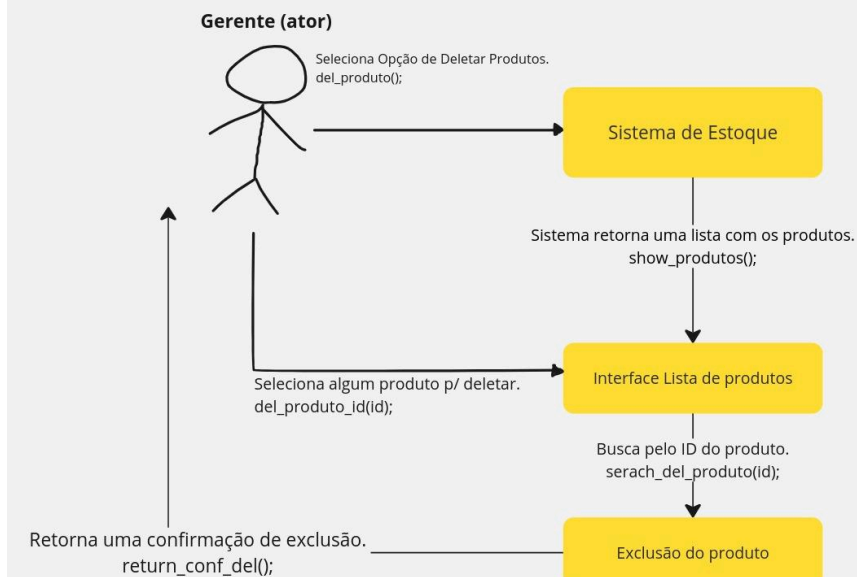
Gerente (ator)

Seleciona Opção de Deletar Produtos.
del_produto();

Sistema de Estoque

Sistema retorna uma lista com os produtos.
show_produtos();

Selecion algum produto p/ deletar.
del_produto_id(id);

Interface Lista de produtos

Busca pelo ID do produto.
serach_del_produto(id);

Retorna uma confirmação de exclusão.
return_conf_del();

Exclusão do produto